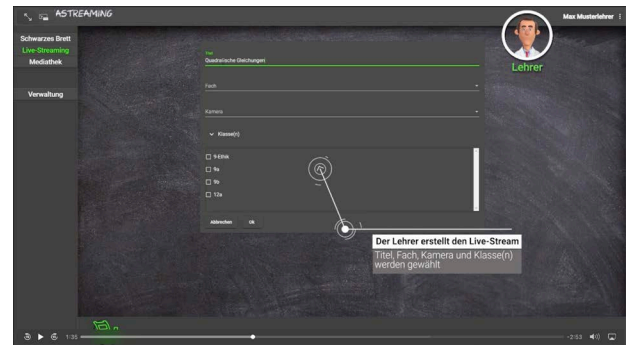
ASTREAMING

Max Musterlehrer

Schwarzes Brett
Live-Streaming
Mediathek

Verwaltung

Titel
Quadratische Gleichungen

Fach

Kamera

Klasse(n)

9-Ethik
9a
9b
12a

Abbrechen
Ok

Lehrer

Der Lehrer erstellt den Live-Stream
Titel, Fach, Kamera und Klasse(n) werden gewählt

1:31
-2:53